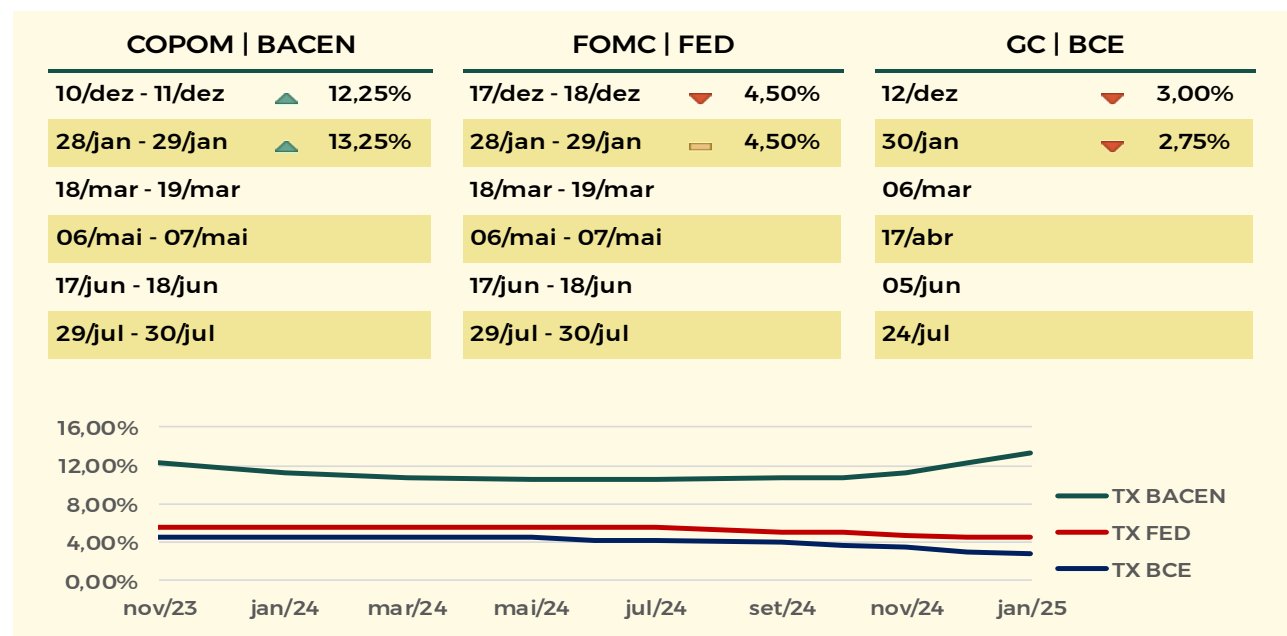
COPOM | BACEN

| | |
|---|---|
| 10/dez - 11/dez | 12,25% |
| 28/jan - 29/jan | 13,25% |
| 18/mar - 19/mar | |
| 06/mai - 07/mai | |
| 17/jun - 18/jun | |
| 29/jul - 30/jul | |

FOMC | FED

| | |
|---|---|
| 17/dez - 18/dez | 4,50% |
| 28/jan - 29/jan | 4,50% |
| 18/mar - 19/mar | |
| 06/mai - 07/mai | |
| 17/jun - 18/jun | |
| 29/jul - 30/jul | |

GC | BCE

| | |
|---|---|
| 12/dez | 3,00% |
| 30/jan | 2,75% |
| 06/mar | |
| 17/abr | |
| 05/jun | |
| 24/jul | |

16,00%
12,00%
8,00%
4,00%
0,00%
nov/23 jan/24 mar/24 mai/24 jul/24 set/24 nov/24 jan/25

TX BACEN
TX FED
TX BCE